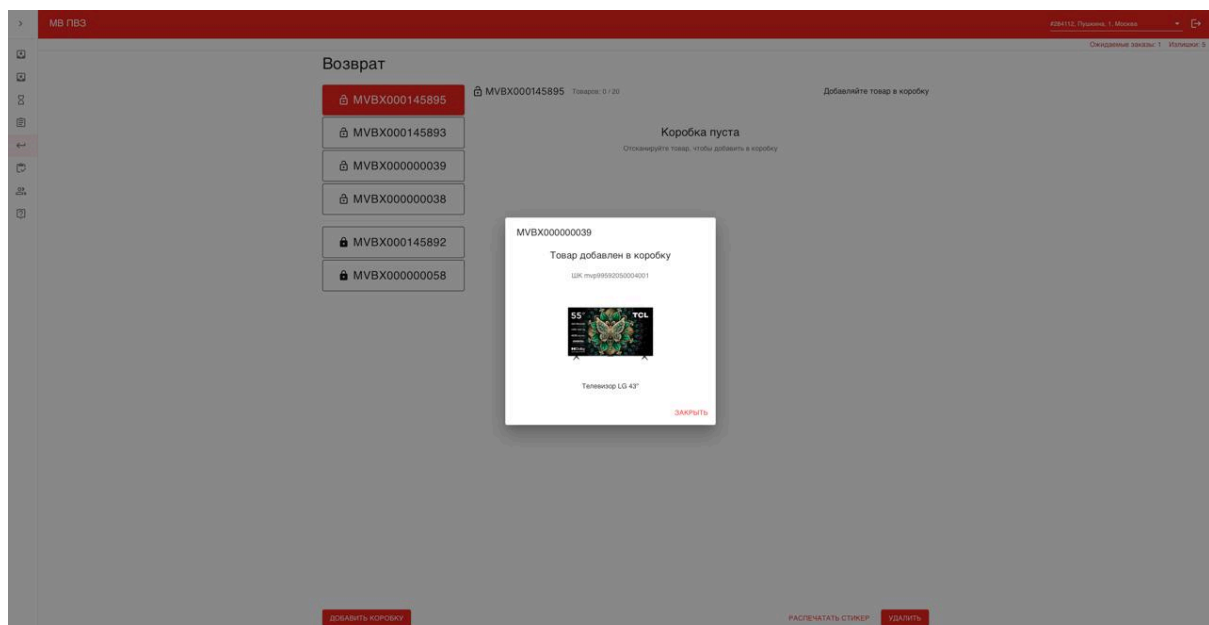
МВ ПВЗ

#284112, Пушкина, 1, Москва

Ожидаемые заказы: 1 Излишки: 5

Возврат

MVBX000145895

MVBX000145893

MVBX000000039

MVBX000000038

MVBX000145892

MVBX000000058

MVBX000145895 Товаров: 0 / 20

Добавляйте товар в коробку

Коробка пуста

Отсканируйте товар, чтобы добавить в коробку

MVBX000000039

Товар добавлен в коробку

ШК mvp89592050004001

55" TCL

Телевизор LG 43"

ЗАКРЫТЬ

ДОБАВИТЬ КОРОБКУ

РАСПЕЧАТАТЬ СТИКЕР

УДАЛИТЬ